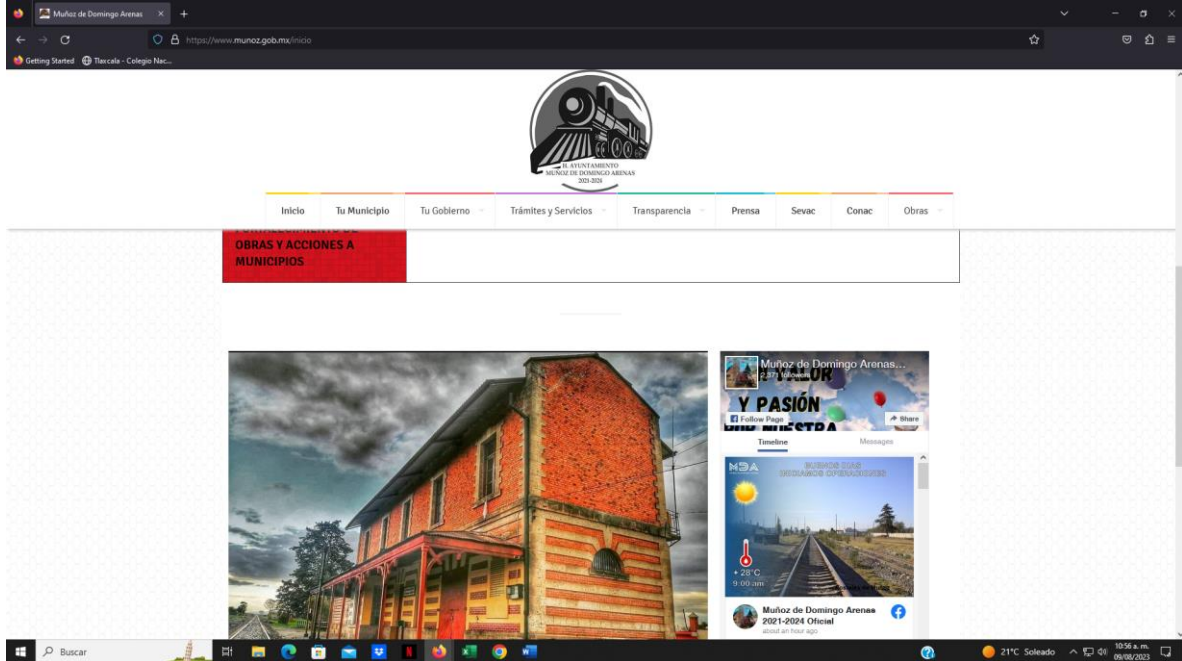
Muñoz de Domingo Arenas

https://www.munoz.gob.mx/inicio

Getting Started Tlaxcala - Colegio Nac...

H. AYUNTAMIENTO MUÑOZ DE DOMINGO ARENAS 2021-2024

Inicio Tu Municipio Tu Gobierno Trámites y Servicios Transparencia Prensa Sevac Conac Obras

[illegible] OBRAS Y ACCIONES A MUNICIPIOS

Muñoz de Domingo Arenas...
2,371 followers
Y PASIÓN
Follow Page
Share
Timeline Messages
MDA
BUENOS DÍAS INICIAMOS OPERACIONES
+ 28°C
9:00 am
Muñoz de Domingo Arenas 2021-2024 Oficial
about an hour ago

Buscar

21°C Soleado 10:56 a. m. 09/08/2023